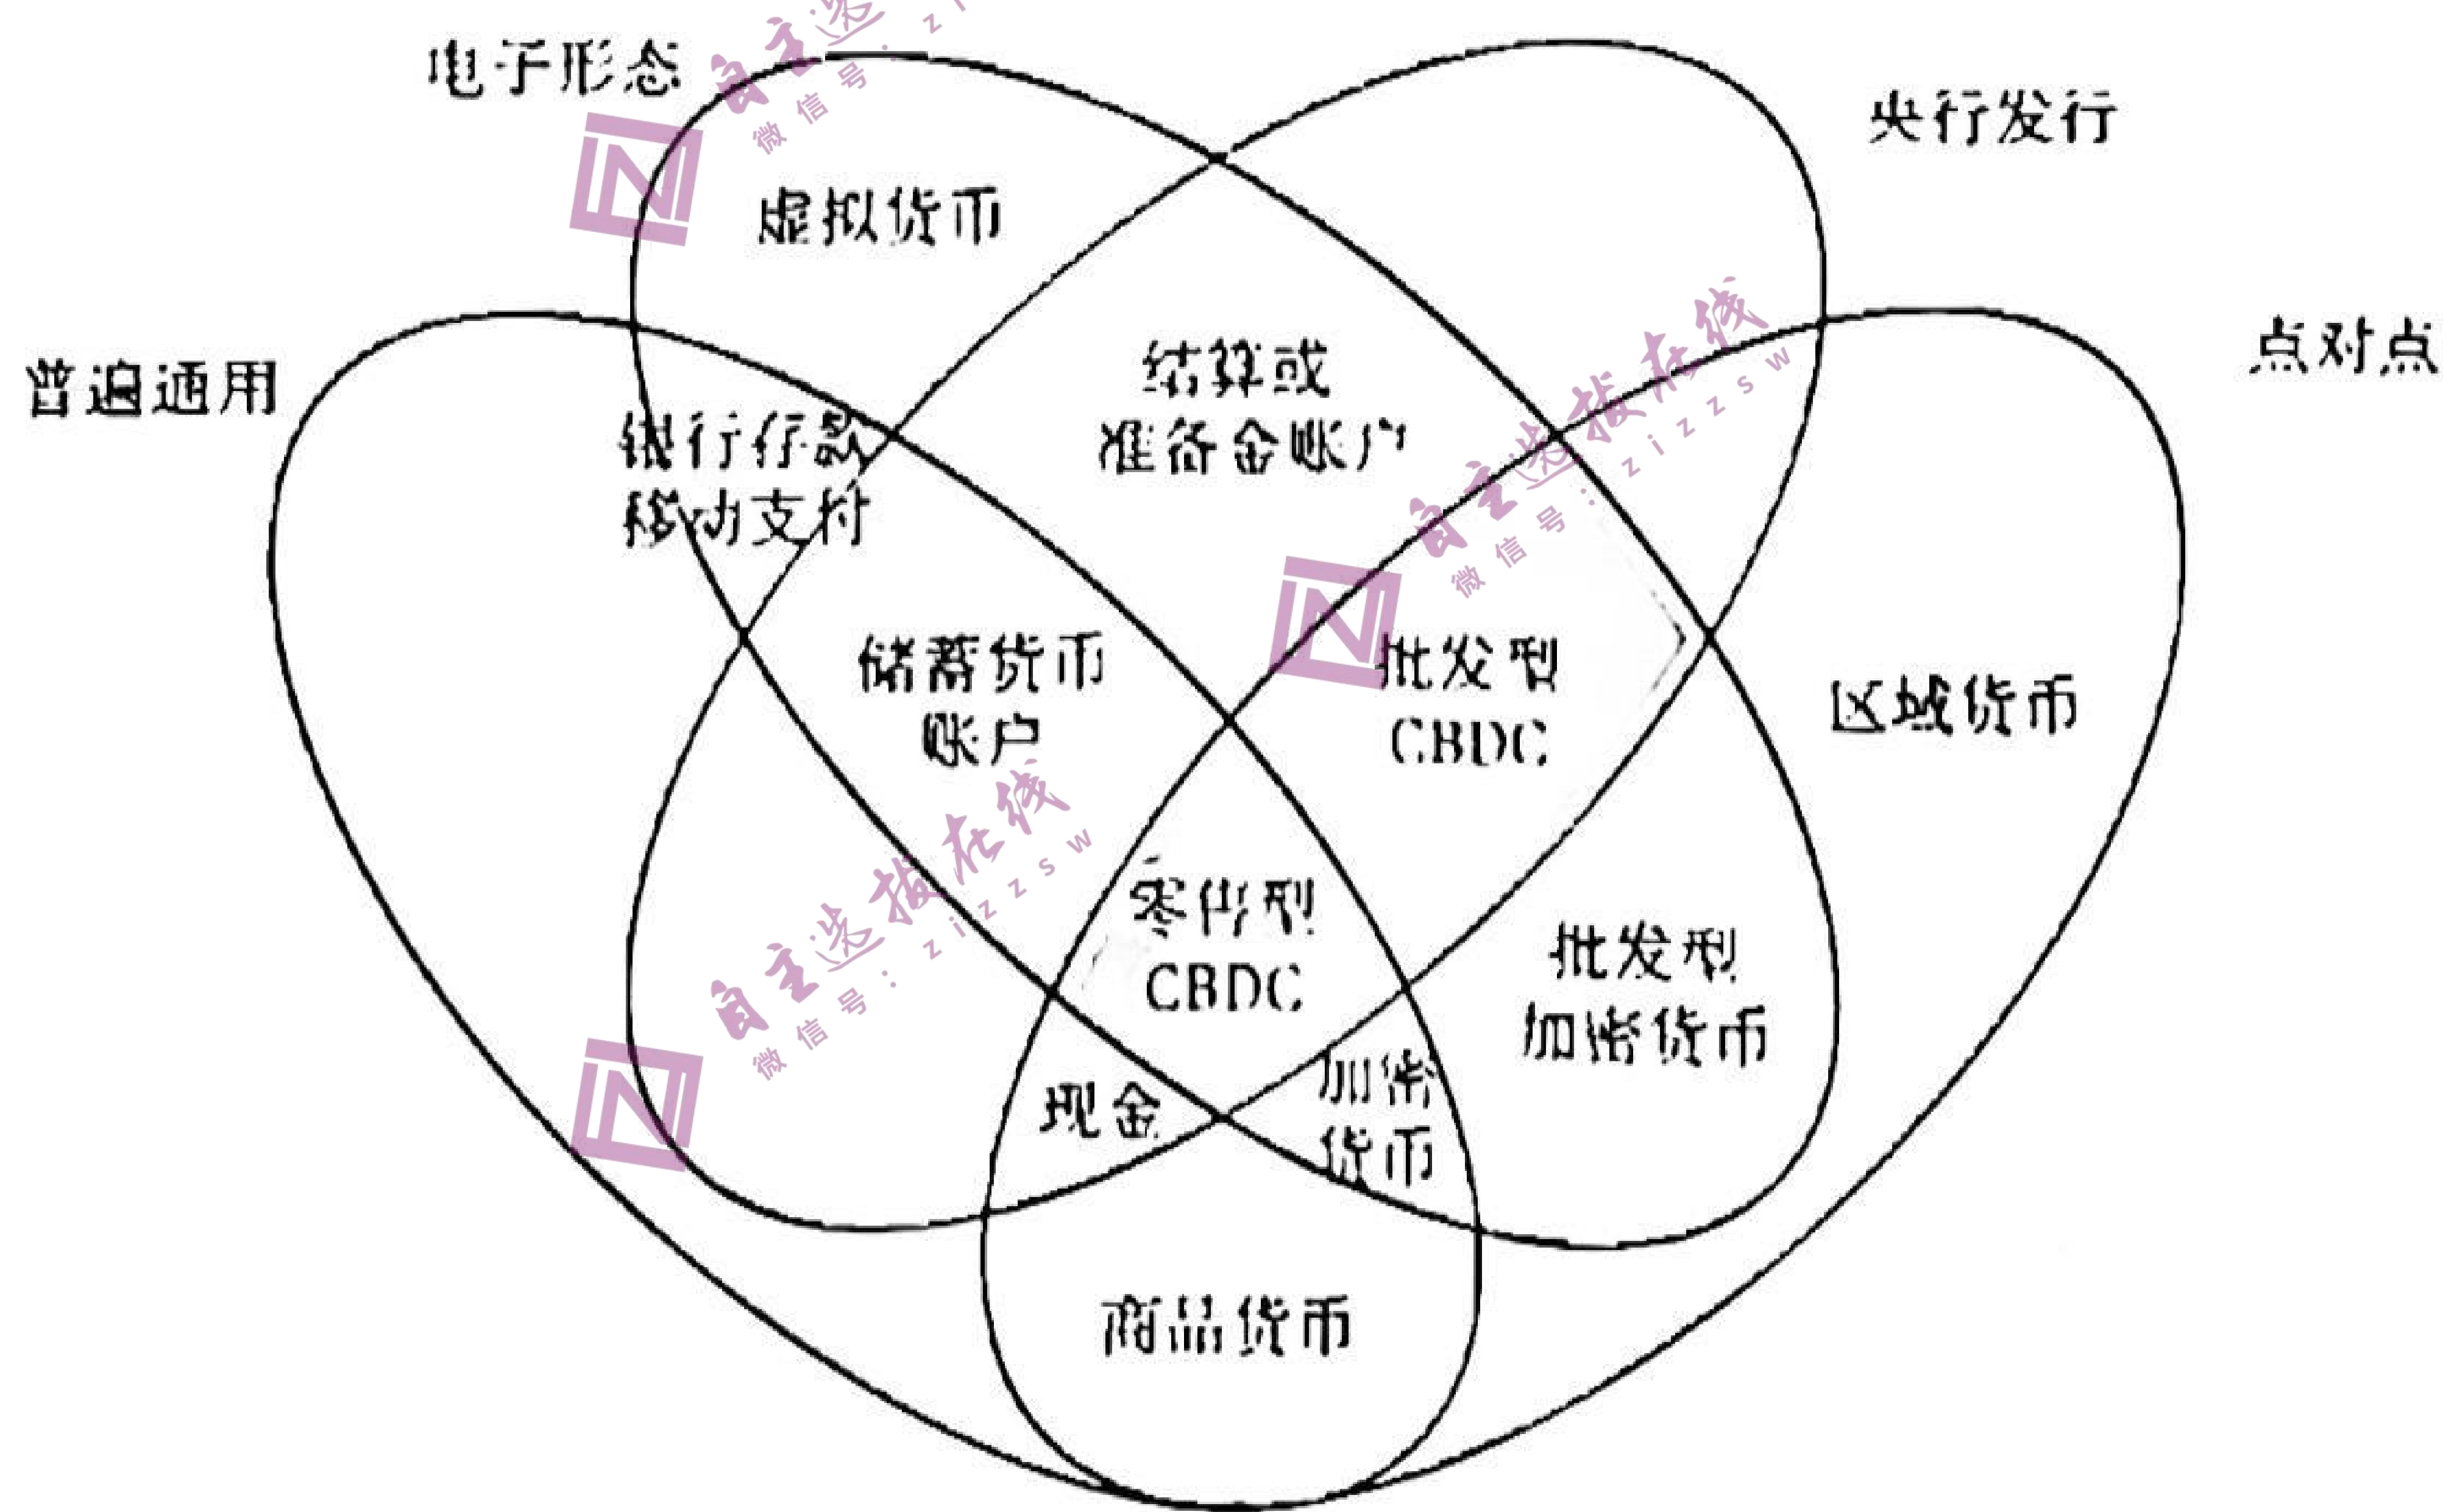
电子形态
央行发行
点对点
普遍通用
虚拟货币
结算或
准备金账户
银行存款
移动支付
储蓄货币
账户
批发型
CBDC
区域货币
零售型
CBDC
批发型
加密货币
现金
加密
货币
商品货币
自主选拔在线
微信号：zizzsw
自主选拔在线
微信号：zizzsw
自主选拔在线
微信号：zizzsw